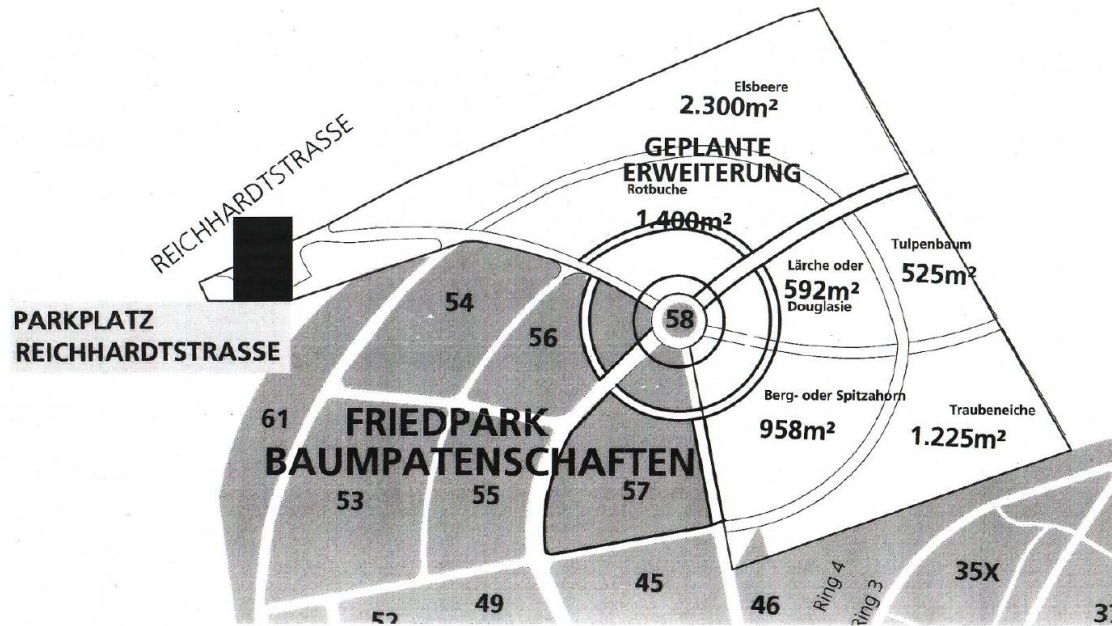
REICHHARDTSTRASSE

Elsbeere
2.300m²

GEPLANTE
ERWEITERUNG

Rotbuche
1.400m²

Tulpenbaum
525m²

Lärche oder
592m²
Douglasie

PARKPLATZ
REICHHARDTSTRASSE

54

56

58

61

FRIEDPARK
BAUMPATENSCHAFTEN

Berg- oder Spitzahorn
958m²

Traubeneiche
1.225m²

53

55

57

45

49

52

46

Ring 4

Ring 3

35X

37